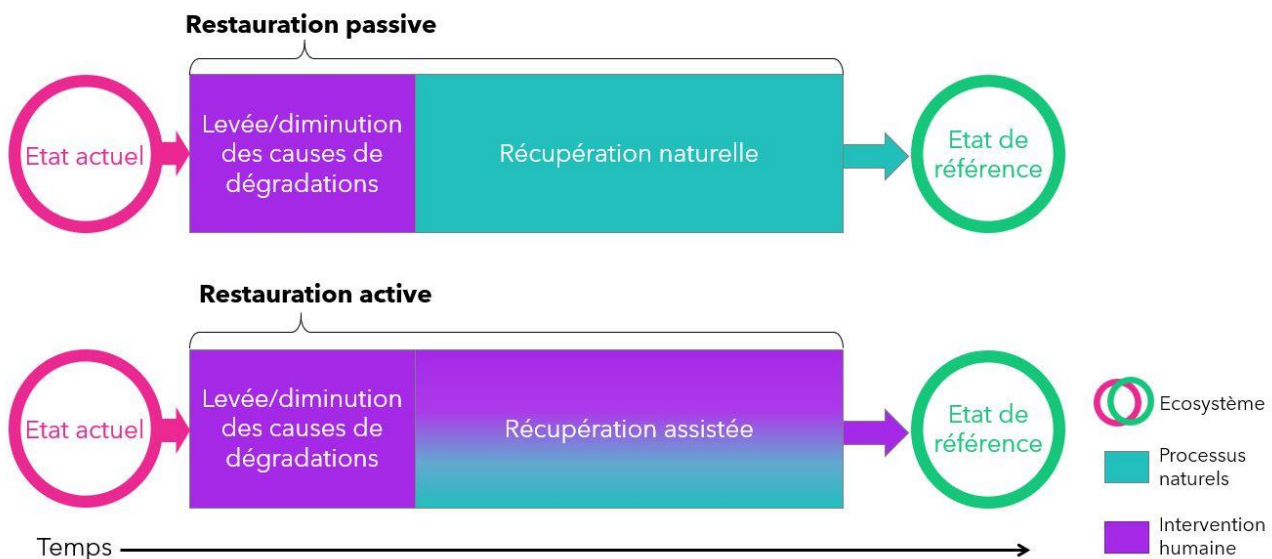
Restauration passive

Etat actuel

Levée/diminution des causes de dégradations

Récupération naturelle

Etat de référence

Restauration active

Etat actuel

Levée/diminution des causes de dégradations

Récupération assistée

Etat de référence

Ecosystème

Processus naturels

Intervention humaine

Temps